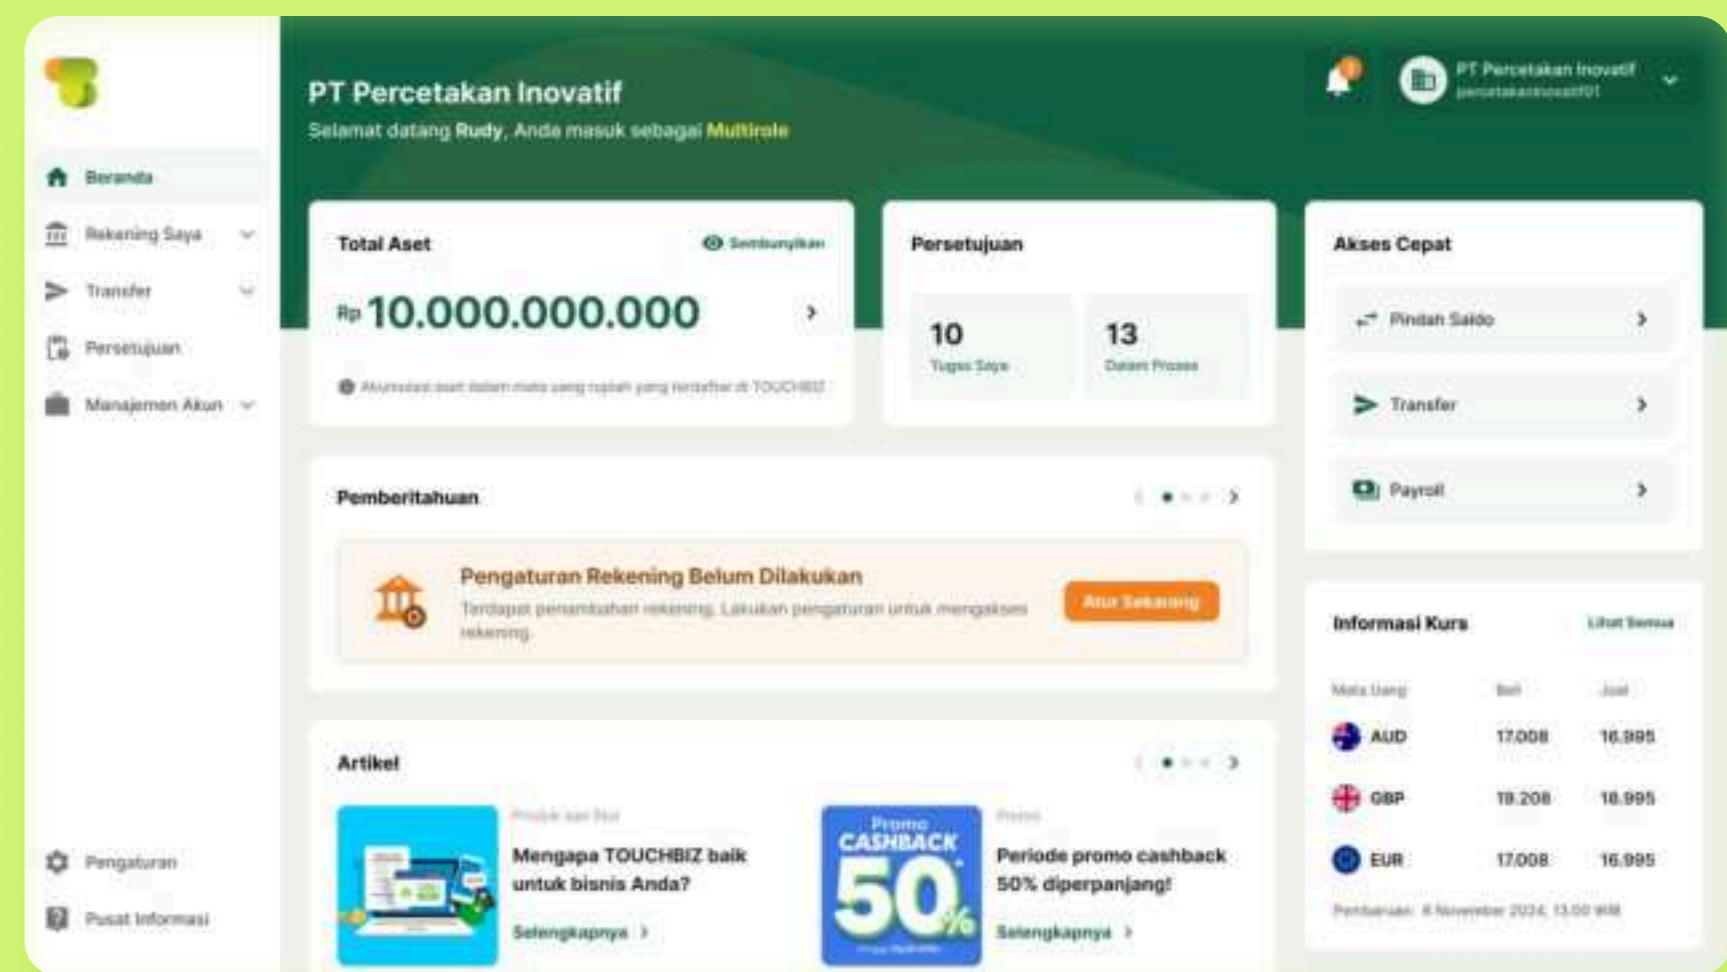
Beranda
Rekening Saya
Transfer
Persetujuan
Manajemen Akun
Pengaturan
Pusat Informasi

PT Percetakan Inovatif
Selamat datang Rudy, Anda masuk sebagai Multirole

PT Percetakan Inovatif
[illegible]

Total Aset
Sembunyikan
Rp 10.000.000.000
Akumulasi aset dalam mata uang rupiah yang terdaftar di TOUCHBIZ

Persetujuan
10
Tugas Saya
13
Dalam Proses

Akses Cepat
Pindah Saldo
Transfer
Payroll

Pemberitahuan
Pengaturan Rekening Belum Dilakukan
Terdapat penambahan rekening. Lakukan pengaturan untuk mengakses rekening.
Atur Sekarang

Informasi Kurs
Lihat Semua

| Mata Uang | Beli | Jual |
|---|---|---|
| AUD | 17.008 | 16.995 |
| GBP | 19.208 | 18.995 |
| EUR | 17.008 | 16.995 |

Pembaruan: 8 November 2024, 13.00 WIB

Artikel
Produk dan Fitur
Mengapa TOUCHBIZ baik untuk bisnis Anda?
Selengkapnya
Promo CASHBACK 50%
Promo
Periode promo cashback 50% diperpanjang!
Selengkapnya